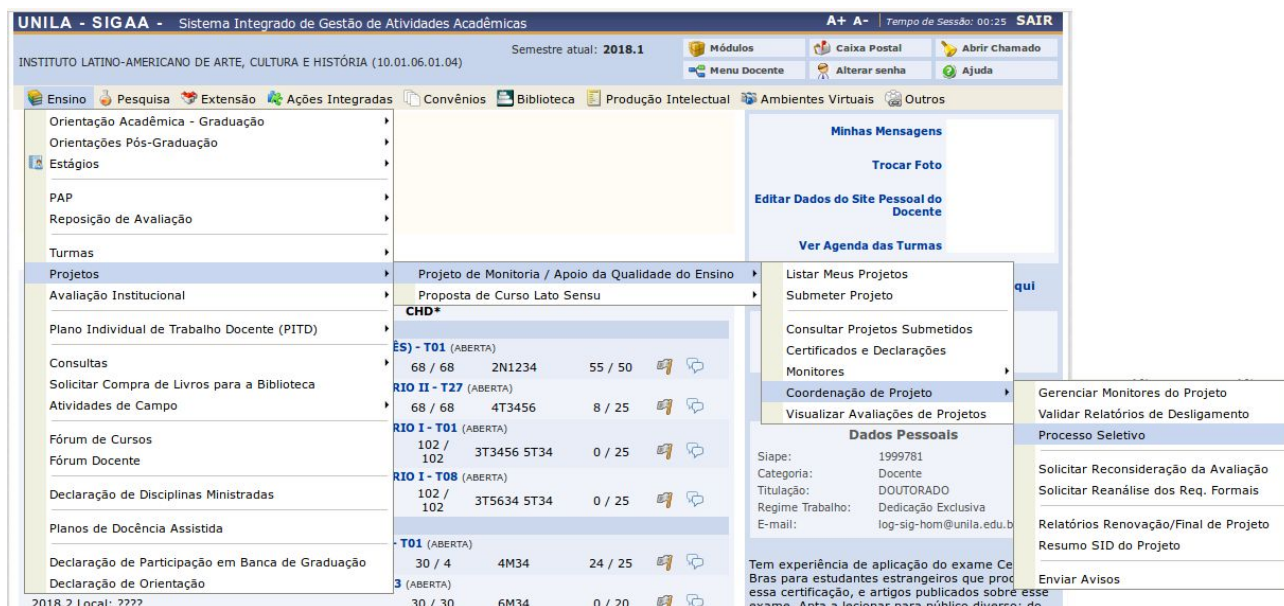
UNILA - SIGAA - Sistema Integrado de Gestão de Atividades Acadêmicas
A+ A- | Tempo de Sessão: 00:25 SAIR

INSTITUTO LATINO-AMERICANO DE ARTE, CULTURA E HISTÓRIA (10.01.06.01.04)
Semestre atual: 2018.1
Módulos
Caixa Postal
Abrir Chamado
Menu Docente
Alterar senha
Ajuda

Ensino Pesquisa Extensão Ações Integradas Convênios Biblioteca Produção Intelectual Ambientes Virtuais Outros

Orientação Acadêmica - Graduação
Orientações Pós-Graduação
Estágios
PAP
Reposição de Avaliação
Turmas
Projetos
Avaliação Institucional
Plano Individual de Trabalho Docente (PITD)
Consultas
Solicitar Compra de Livros para a Biblioteca
Atividades de Campo
Fórum de Cursos
Fórum Docente
Declaração de Disciplinas Ministradas
Planos de Docência Assistida
Declaração de Participação em Banca de Graduação
Declaração de Orientação

Projeto de Monitoria / Apoio da Qualidade do Ensino
Proposta de Curso Lato Sensu

Listar Meus Projetos
Submeter Projeto
Consultar Projetos Submetidos
Certificados e Declarações
Monitores
Coordenação de Projeto
Visualizar Avaliações de Projetos

Gerenciar Monitores do Projeto
Validar Relatórios de Desligamento
Processo Seletivo
Solicitar Reconsideração da Avaliação
Solicitar Reanálise dos Req. Formais
Relatórios Renovação/Final de Projeto
Resumo SID do Projeto
Enviar Avisos

Minhas Mensagens
Trocar Foto
Editar Dados do Site Pessoal do Docente
Ver Agenda das Turmas
qui

CHD*
ÊS) - T01 (ABERTA)
68 / 68 2N1234 55 / 50
RIO II - T27 (ABERTA)
68 / 68 4T3456 8 / 25
RIO I - T01 (ABERTA)
102 / 102 3T3456 5T34 0 / 25
RIO I - T08 (ABERTA)
102 / 102 3T5634 5T34 0 / 25
- T01 (ABERTA)
30 / 4 4M34 24 / 25
3 (ABERTA)
30 / 30 6M34 0 / 20
2018.2 Local: ????

Dados Pessoais
Siape: 1999781
Categoria: Docente
Titulação: DOUTORADO
Regime Trabalho: Dedicação Exclusiva
E-mail: log-sig-hom@unila.edu.b

Tem experiência de aplicação do exame Ce Bras para estudantes estrangeiros que proc essa certificação, e artigos publicados sobre esse exame. Apta a lecionar para público diverso: do